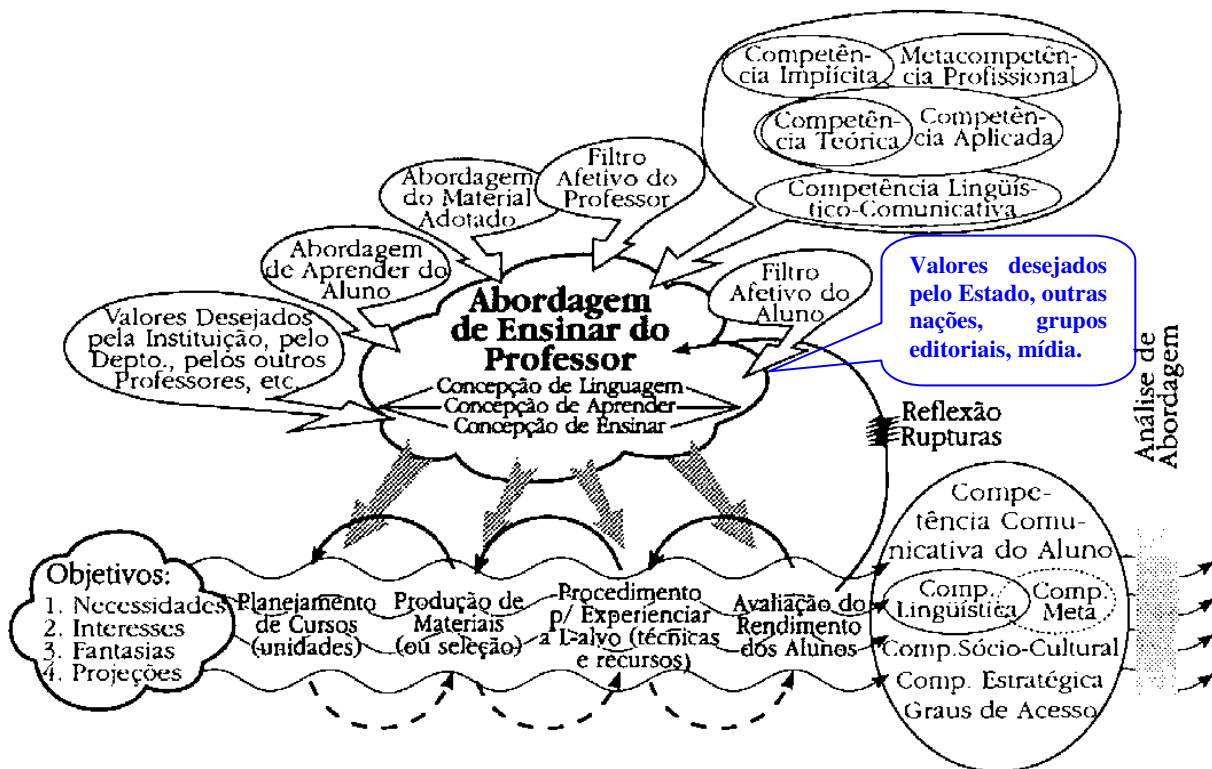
Competência Implícita

Metacompetência Profissional

Competência Teórica

Competência Aplicada

Competência Lingüístico-Comunicativa

Abordagem do Material Adotado

Filtro Afetivo do Professor

Abordagem de Aprender do Aluno

Filtro Afetivo do Aluno

Valores desejados pelo Estado, outras nações, grupos editoriais, mídia.

Valores Desejados pela Instituição, pelo Depto., pelos outros Professores, etc.

Abordagem de Ensinar do Professor

Concepção de Linguagem
Concepção de Aprender
Concepção de Ensinar

Reflexão
Rupturas

Análise de Abordagem

Objetivos:
1. Necessidades
2. Interesses
3. Fantasias
4. Projeções

Planejamento de Cursos (unidades)

Produção de Materiais (ou seleção)

Procedimento p/ Experienciar a L-alvo (técnicas e recursos)

Avaliação do Rendimento dos Alunos

Competência Comunicativa do Aluno

Comp. Lingüística

Comp. Meta

Comp. Sócio-Cultural

Comp. Estratégica

Graus de Acesso